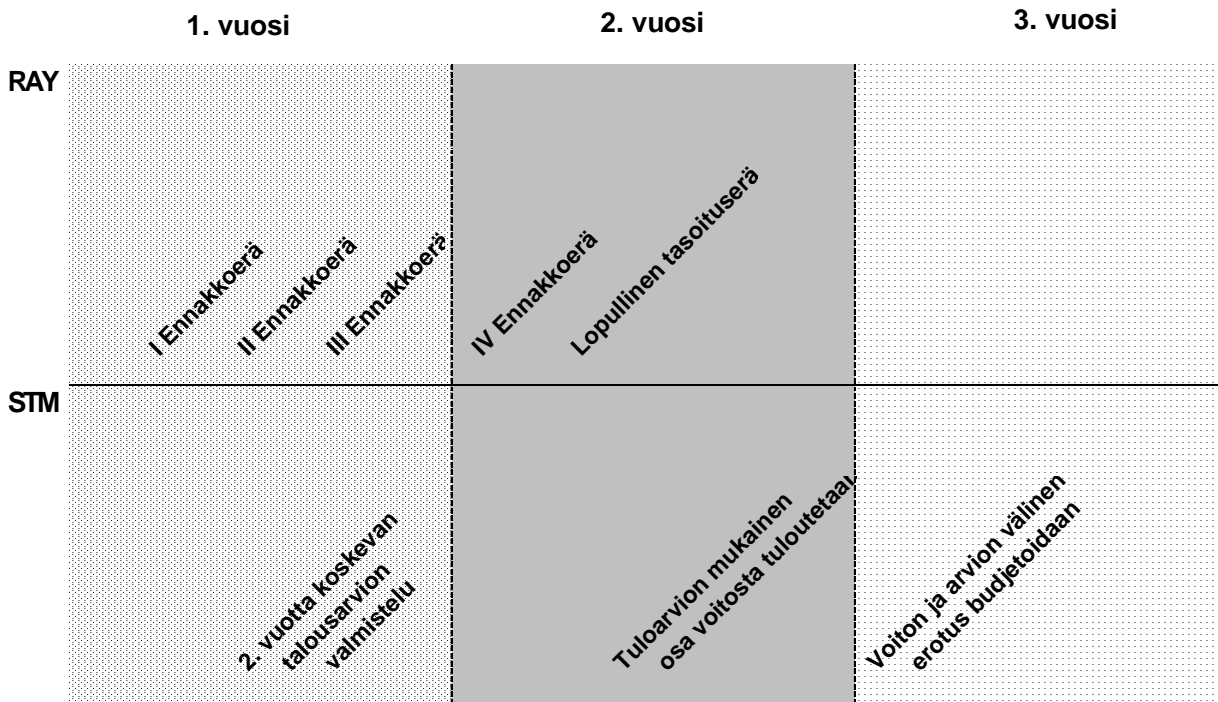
1. vuosi

2. vuosi

3. vuosi

RAY

I Ennakkoerä

II Ennakkoerä

III Ennakkoerä

IV Ennakkoerä

Lopullinen tasoituserä

STM

2. vuotta koskevan talousarvion valmistelu

Tuloarvion mukainen osa voitosta tuloutetaa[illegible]

Voiton ja arvion välinen erotus budjetoidaan